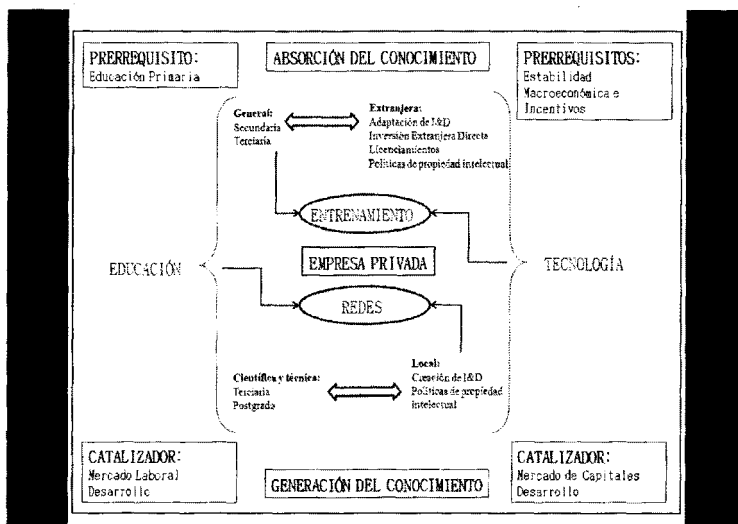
PRERREQUISITO:
Educación Primaria

ABSORCIÓN DEL CONOCIMIENTO

PRERREQUISITOS:
Estabilidad Macroeconómica e Incentivos

General:
Secundaria
Terciaria

Extranjera:
Adaptación de I&D
Inversión Extranjera Directa
Licenciamientos
Políticas de propiedad intelectual

ENTRENAMIENTO

EDUCACIÓN

EMPRESA PRIVADA

TECNOLOGÍA

REDES

Científica y técnica:
Terciaria
Postgrado

Local:
Creación de I&D
Políticas de propiedad intelectual

CATALIZADOR:
Mercado Laboral
Desarrollo

GENERACIÓN DEL CONOCIMIENTO

CATALIZADOR:
Mercado de Capitales
Desarrollo